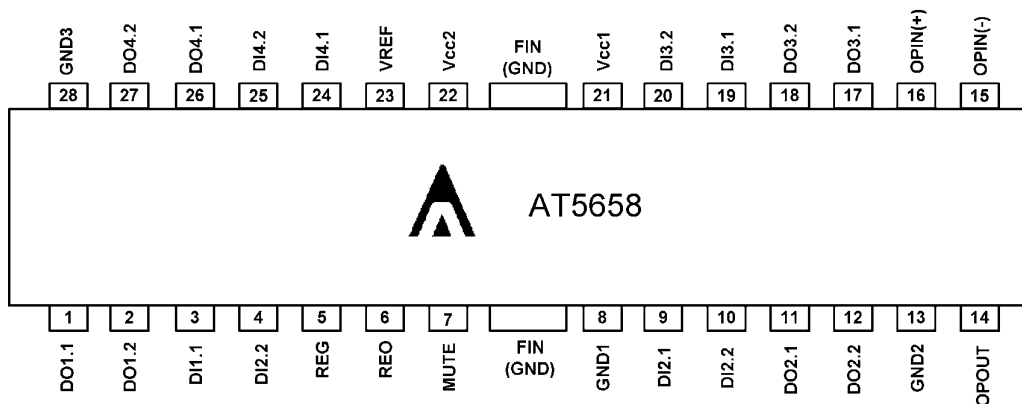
GND3 28
DO4.2 27
DO4.1 26
DI4.2 25
DI4.1 24
VREF 23
Vcc2 22
FIN (GND)
Vcc1 21
DI3.2 20
DI3.1 19
DO3.2 18
DO3.1 17
OPIN(+) 16
OPIN(-) 15

AT5658

1 DO1.1
2 DO1.2
3 DI1.1
4 DI2.2
5 REG
6 REO
7 MUTE
FIN (GND)
8 GND1
9 DI2.1
10 DI2.2
11 DO2.1
12 DO2.2
13 GND2
14 OPOUT